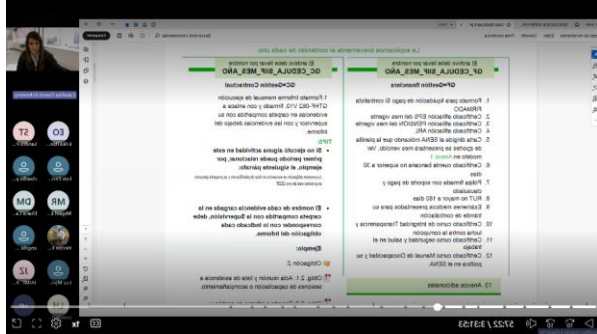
Le explicamos brevemente el contenido de cada uno.

El archivo debe llevar por nombre
GF_CEDULA_SIIF_MES_AÑO
GF=Gestión financiera

1. Formato para liquidación de pago al contratista FIRMADO
2. Certificado afiliación EPS del mes vigente
3. Certificado afiliación PENSIÓN del mes vigente
4. Certificado afiliación ARL
5. Carta dirigida al SENA indicando que la planilla de aportes se presentará mes vencido. Ver modelo en Anexo 1
6. Certificado cuenta bancaria no superior a 30 días
7. Póliza firmada con soporte de pago y clausulado
8. RUT no mayor a 180 días
9. Exámenes médicos presentados para su trámite de contratación
10. Certificado curso de Integridad Transparencia y lucha contra la corrupción
11. Certificado curso seguridad y salud en el trabajo
12. Certificado curso Manual de Onsagraciedad y su política en el SENA

13. Anexos adicionales

El archivo debe llevar por nombre
GC_CEDULA_SIIF_MES_AÑO
GC=Gestión contractual

1. Formato Informe mensual de ejecución GTHP-002 V18, firmado y con enlace a evidencias en carpeta compartida con su supervisor y con las evidencias debajo del informe.

Tip:
• Si no ejecutó alguna actividad en este primer periodo puede relacionar, por ejemplo, el siguiente párrafo:

• El nombre de cada evidencia cargada en la carpeta compartida con la Supervisión, debe corresponder con lo indicado cada obligación del informe.

Ejemplo:
Obligación 2
Oblig. 2.1. Acta reunión y lista de asistencia a sesiones de capacitación o acompañamiento

57:22 / 1:37:53